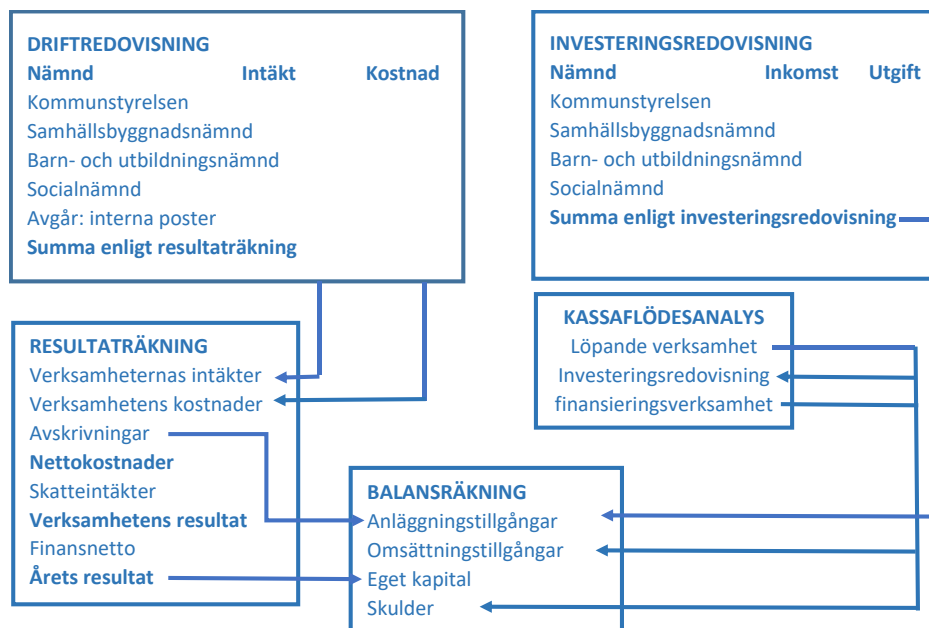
DRIFTREDOVISNING
Nämnd Intäkt Kostnad
Kommunstyrelsen
Samhällsbyggnadsnämnd
Barn- och utbildningsnämnd
Socialnämnd
Avgår: interna poster
Summa enligt resultaträkning

INVESTERINGSREDOVISNING
Nämnd Inkomst Utgift
Kommunstyrelsen
Samhällsbyggnadsnämnd
Barn- och utbildningsnämnd
Socialnämnd
Summa enligt investeringsredovisning

RESULTATRÄKNING
Verksamheternas intäkter
Verksamhetens kostnader
Avskrivningar
Nettokostnader
Skatteintäkter
Verksamhetens resultat
Finansnetto
Årets resultat

KASSAFLÖDESANALYS
Löpande verksamhet
Investeringsredovisning
finansieringsverksamhet

BALANSRÄKNING
Anläggningstillgångar
Omsättningstillgångar
Eget kapital
Skulder